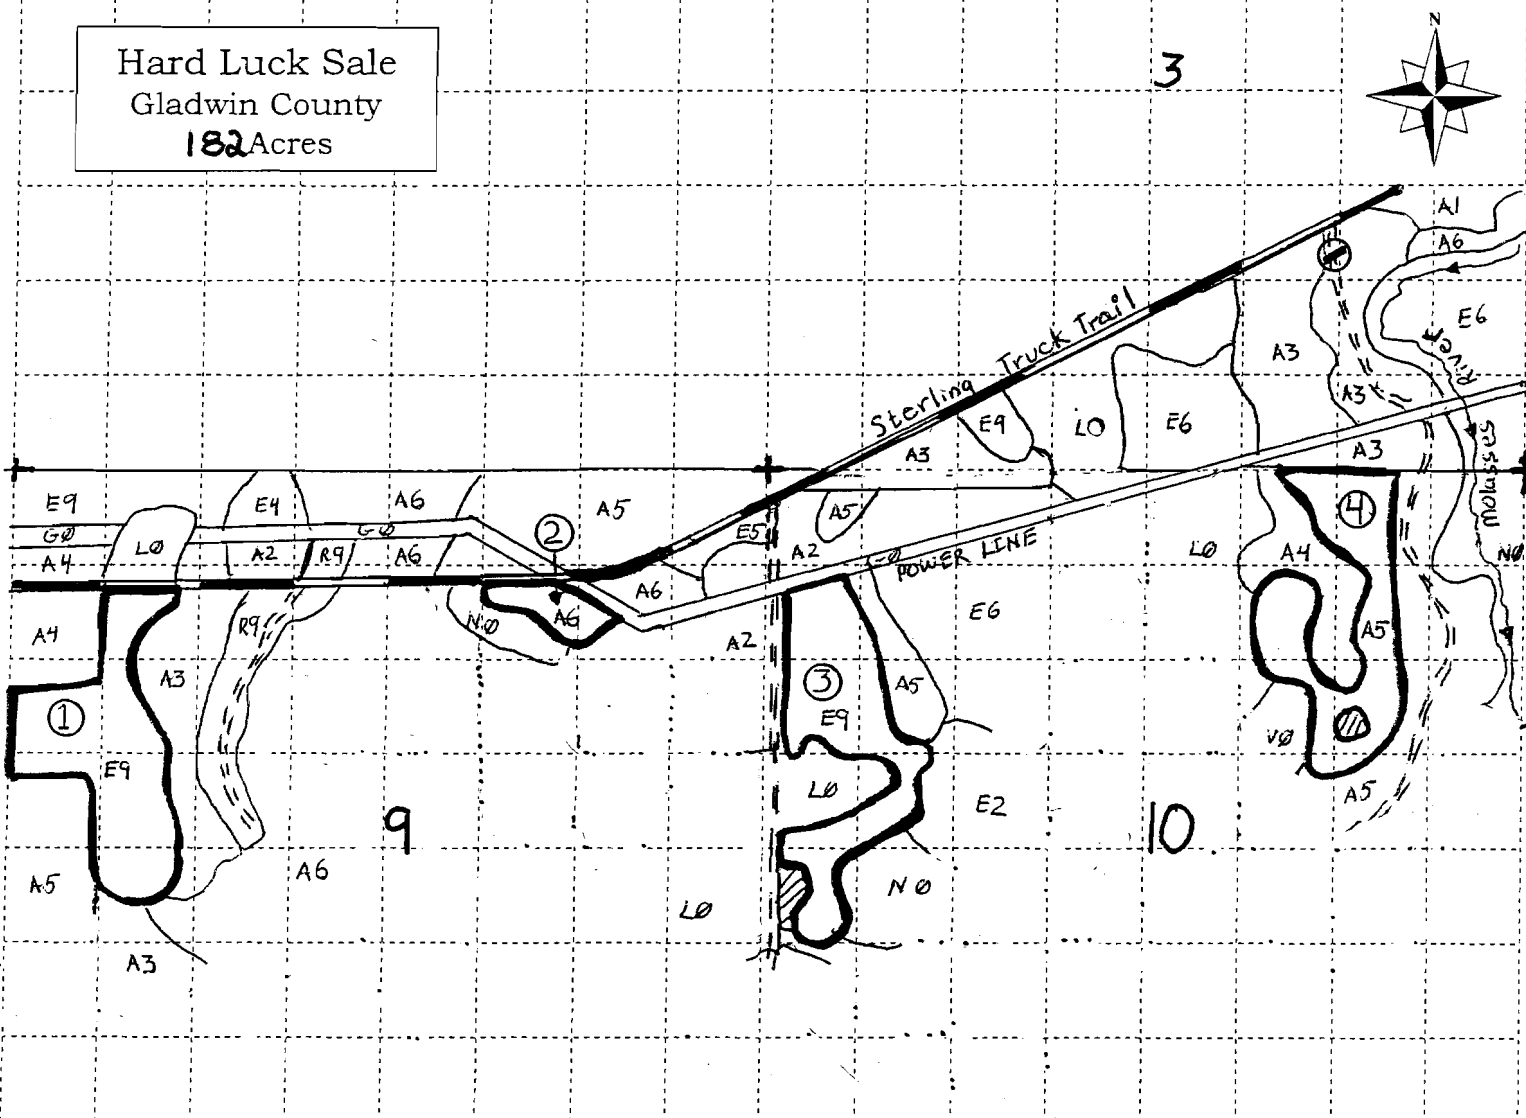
Hard Luck Sale
Gladwin County
182Acres

3

N

A1
A6
E6
River
Molasses
Sterling Truck Trail
A3
A3
E9
LO
E6
A3
A3

E9
GØ
A4
LØ
E4
A2
R9
GØ
A6
A6
②
A5
A6
NØ
A6
E5
A5
A2
POWER LINE
LØ
④
A4
NØ
A5
A4
①
A3
R9
A2
③
A5
E6
E9
VØ
A5
E9
LØ
E2
A5
A6
9
10
NØ
LØ
A3